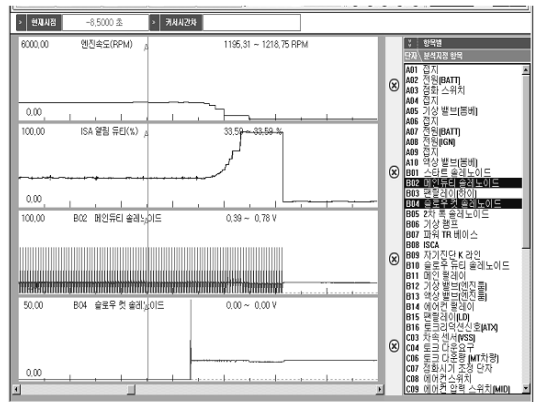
현재시점 -8.5000 초 커서시간차

6000.00 엔진속도(RPM) 1195.31 ~ 1218.75 RPM
0.00

100.00 ISA 열림 듀티(%) 33.59 ~ 33.59 %
0.00

100.00 B02 메인듀티 솔레노이드 0.39 ~ 0.78 V
0.00

50.00 B04 슬로우 컷 솔레노이드 0.00 ~ 0.00 V
0.00

항목별
분석파형 항목

A01 접지
A02 전원(BATT)
A03 점화 스위치
A04 접지
A05 기상 밸브(봉비)
A06 접지
A07 전원(BATT)
A08 전원(IGN)
A09 접지
A10 액상 밸브(봉비)
B01 스타트 솔레노이드
B02 메인듀티 솔레노이드
B03 팬릴레이(하이)
B04 슬로우컷 솔레노이드
B05 2차 측 솔레노이드
B06 기상 램프
B07 파워 TR 베이스
B08 ISCA
B09 자기진단 K 라인
B10 슬로우 듀티 솔레노이드
B11 메인 릴레이
B12 기상 밸브(엔진룸)
B13 액상 밸브(엔진룸)
B14 에어컨 릴레이
B15 팬릴레이(LD)
B16 토크리덕션신호(ATX)
C03 차속 센서(VSS)
C04 토크 다운요구
C06 토크 다운용(MT차량)
C07 점화시기 조정 단자
C08 에어컨스위치
C09 에어컨 압력 스위치(MID)